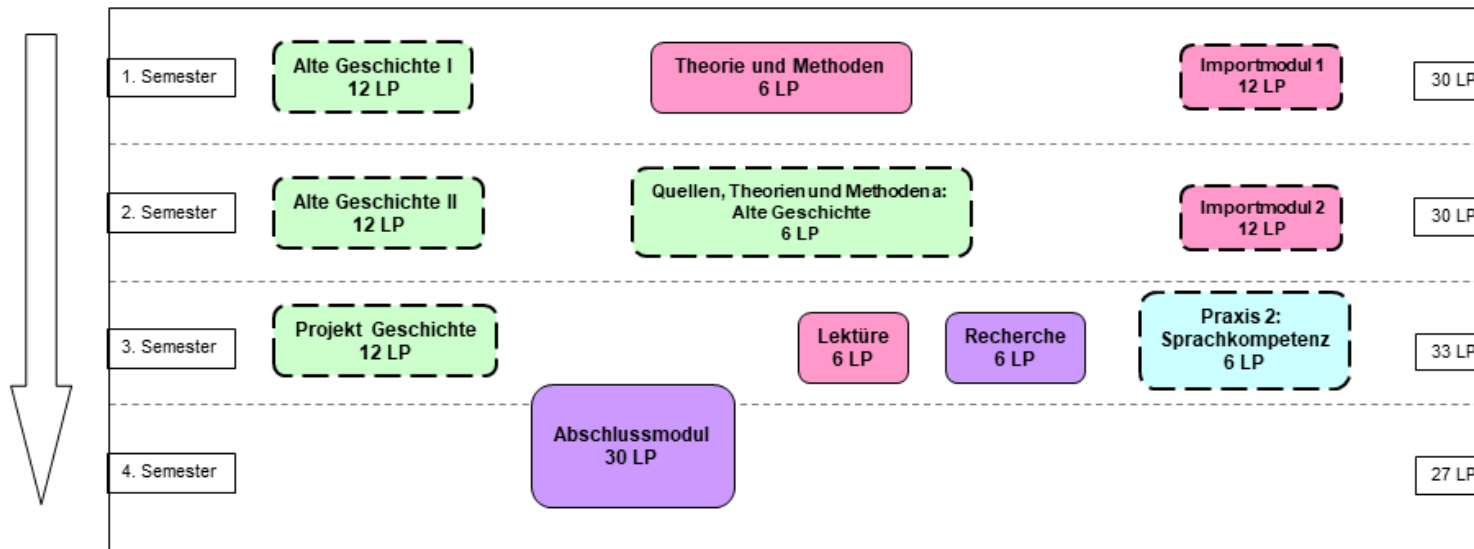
1. Semester

Alte Geschichte I
12 LP

Theorie und Methoden
6 LP

Importmodul 1
12 LP

30 LP

2. Semester

Alte Geschichte II
12 LP

Quellen, Theorien und Methoden a: Alte Geschichte
6 LP

Importmodul 2
12 LP

30 LP

3. Semester

Projekt Geschichte
12 LP

Lektüre
6 LP

Recherche
6 LP

Praxis 2: Sprachkompetenz
6 LP

33 LP

Abschlussmodul
30 LP

4. Semester

27 LP